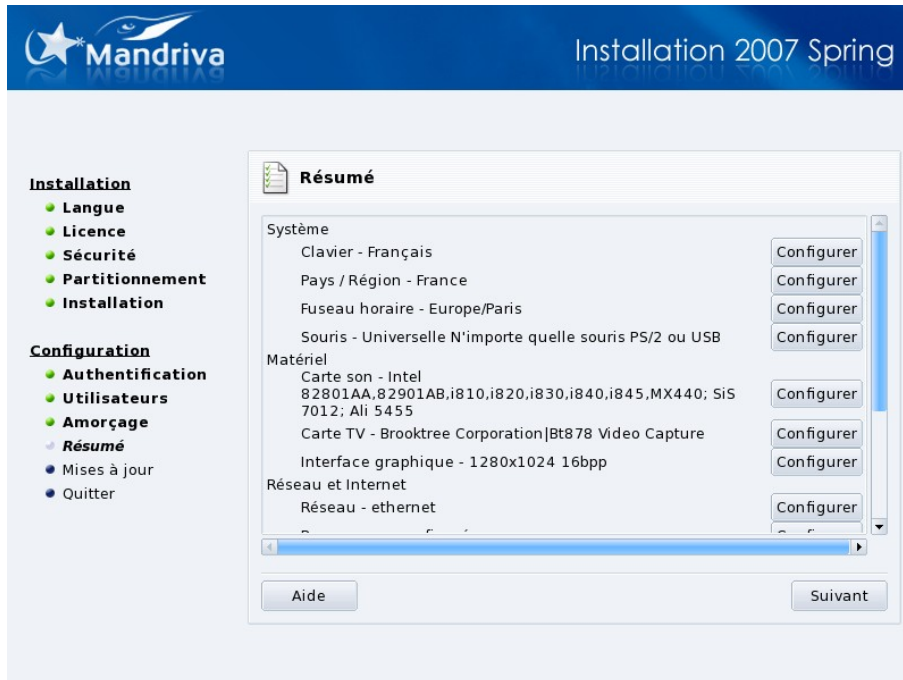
Mandriva

Installation 2007 Spring

Installation
Langue
Licence
Sécurité
Partitionnement
Installation

Configuration
Authentification
Utilisateurs
Amorçage
Résumé
Mises à jour
Quitter

Résumé

Système
Clavier - Français Configurer
Pays / Région - France Configurer
Fuseau horaire - Europe/Paris Configurer
Souris - Universelle N'importe quelle souris PS/2 ou USB Configurer
Matériel
Carte son - Intel 82801AA,82901AB,i810,i820,i830,i840,i845,MX440; SiS 7012; Ali 5455 Configurer
Carte TV - Brooktree Corporation|Bt878 Video Capture Configurer
Interface graphique - 1280x1024 16bpp Configurer
Réseau et Internet
Réseau - ethernet Configurer
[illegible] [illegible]

Aide

Suivant